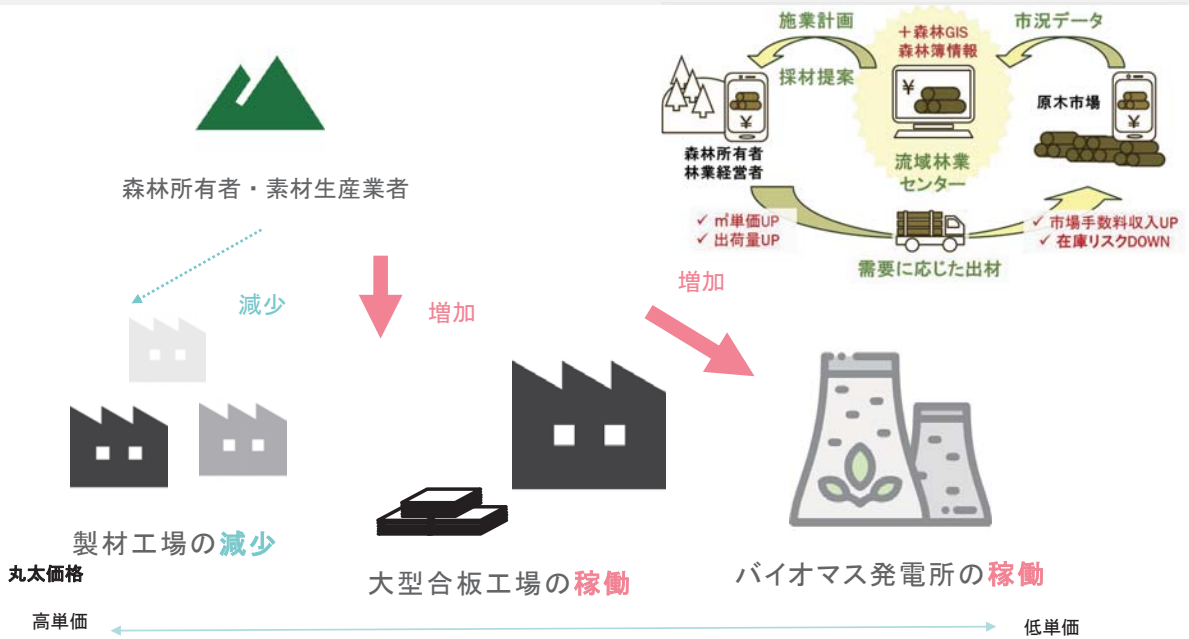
施業計画

＋森林GIS
森林簿情報

市況データ

採材提案

森林所有者
林業経営者

流域林業
センター

原木市場

✓ ㎥単価UP
✓ 出荷量UP

需要に応じた出材

✓ 市場手数料収入UP
✓ 在庫リスクDOWN

森林所有者・素材生産業者

減少

増加

増加

製材工場の減少

大型合板工場の稼働

バイオマス発電所の稼働

丸太価格

高単価

低単価